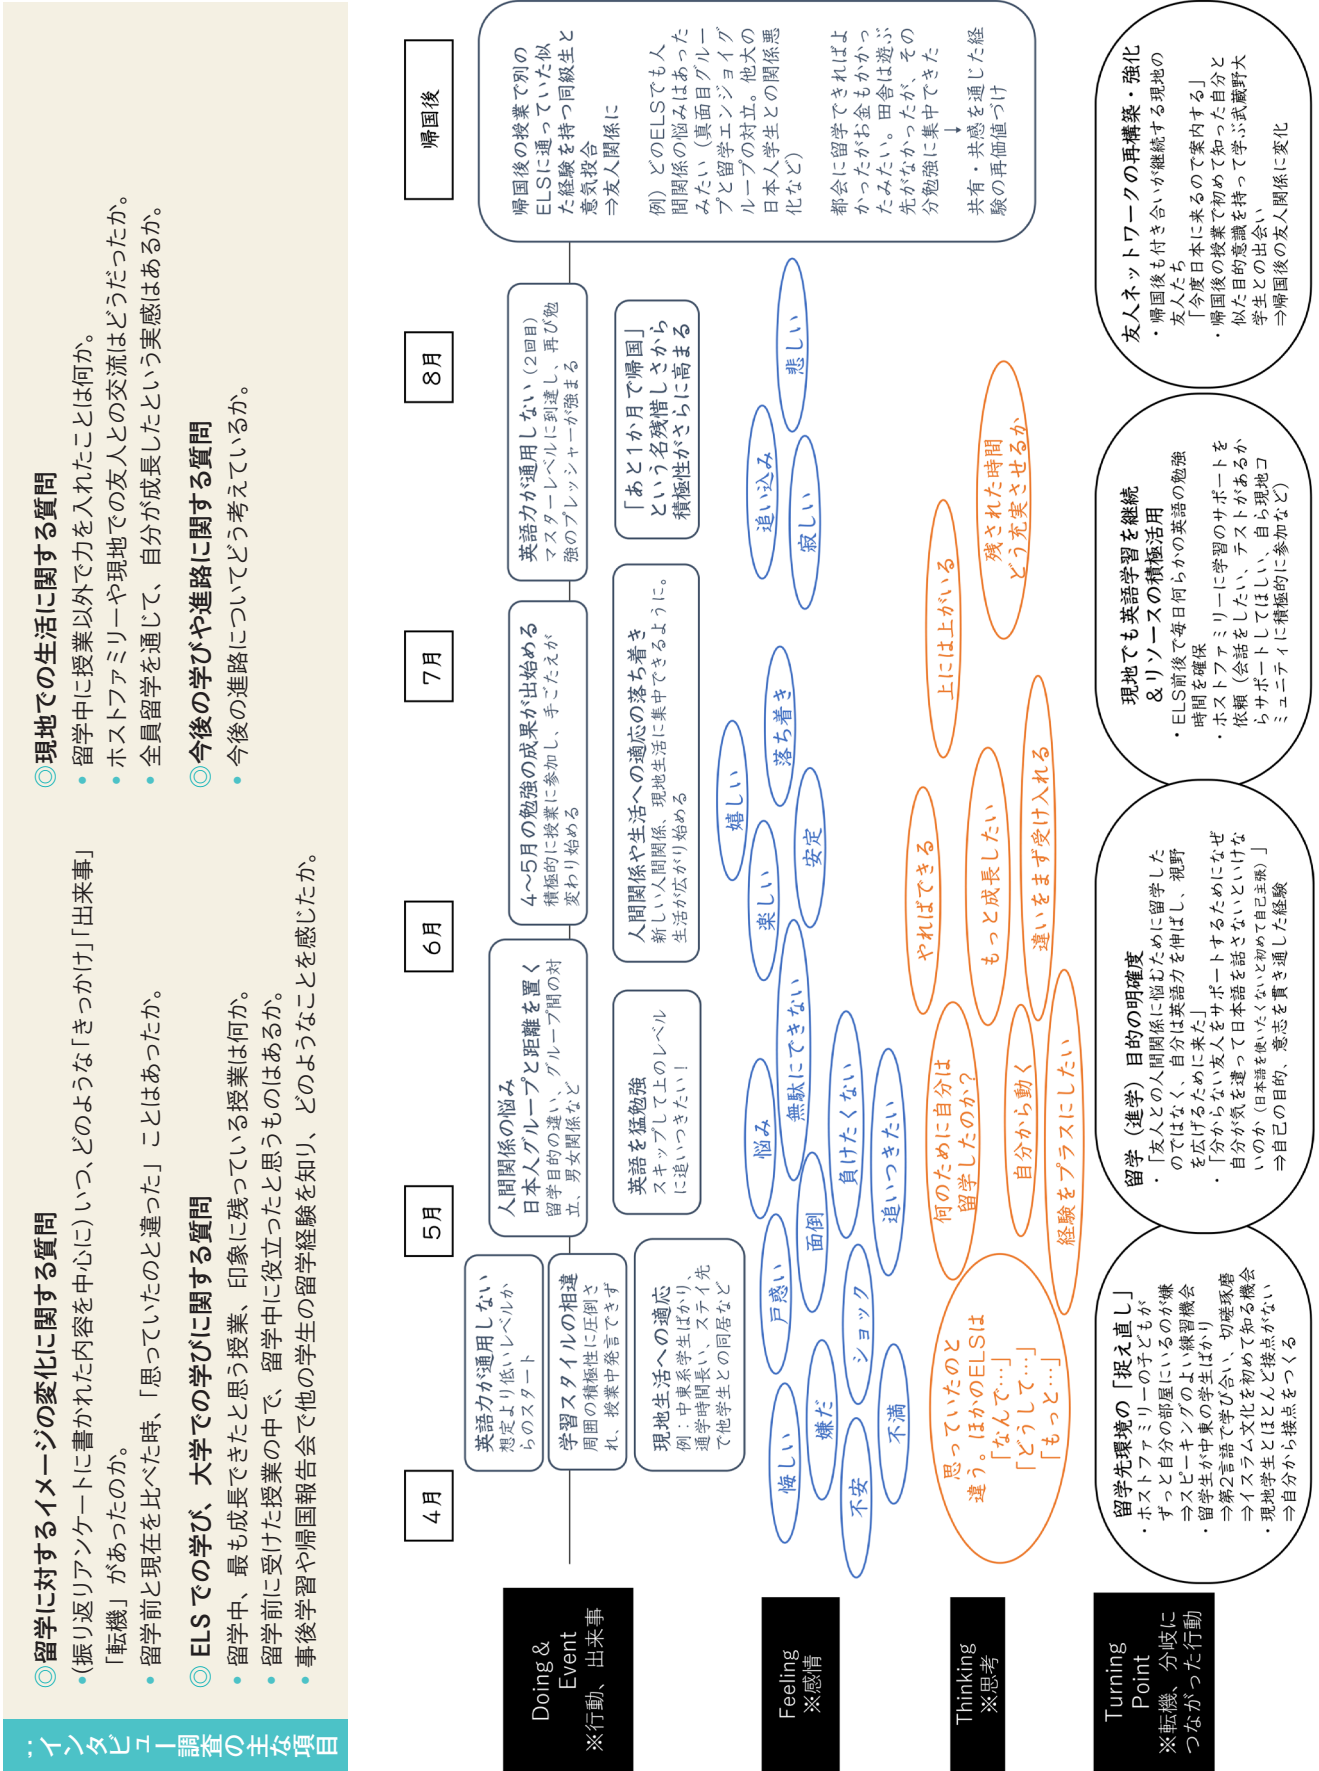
: インタビュー調査の主な項目

◎留学に対するイメージの変化に関する質問
・(振り返りアンケートに書かれた内容を中心に) いつ、どのような「きっかけ」「出来事」「転機」があったのか。
・留学前と現在を比べた時、「思っていたのと違った」ことはあったか。

◎ELSでの学び、大学での学びに関する質問
・留学中、最も成長できたと思う授業、印象に残っている授業は何か。
・留学前に受けた授業の中で、留学中に役立ったと思うものはあるか。
・事後学習や帰国報告会で他の学生の留学経験を知り、どのようなことを感じたか。

◎現地での生活に関する質問
・留学中に授業以外で力を入れたことは何か。
・ホストファミリーや現地での友人との交流はどうだったか。
・全員留学を通じて、自分が成長したという実感はあるか。

◎今後の学びや進路に関する質問
・今後の進路についてどう考えているか。

Doing & Event ※行動、出来事

Feeling ※感情

Thinking ※思考

Turning Point ※転機、分岐につながった行動

4月 5月 6月 7月 8月 帰国後

英語力が通用しない
想定より低いレベルからのスタート

学習スタイルの相違
周囲の積極性に圧倒され、授業中発言できず

現地生活への適応
例：中東系学生ばかり、通学時間長い、ステイ先で他学生との同居など

人間関係の悩み
日本人グループと距離を置く
留学目的の違い、グループ間の対立、男女関係など

英語を猛勉強
スキップして上のレベルに追いつきたい！

4～5月の勉強の成果が出始める
積極的に授業に参加し、手ごたえが変わり始める

人間関係や生活への適応の落ち着き
新しい人間関係、現地生活に集中できるように。生活が広がり始める

英語力が通用しない(2回目)
マスターレベルに到達し、再び勉強のプレッシャーが強まる

「あと1か月で帰国」という名残惜しさから積極性がさらに高まる

帰国後の授業で別のELSに通っていた似た経験を持つ同級生と意気投合
⇒友人関係に

例）どのELSでも人間関係の悩みはあったみたい（真面目グループと留学エンジョイグループの対立、他大の日本人学生との関係悪化など）

都会に留学できればよかったがお金もかかったみたい。田舎は遊ぶ先がなかったが、その分勉強に集中できた
↓
共有・共感を通じた経験の再価値づけ

悔しい 嫌だ 不安 戸惑い ショック 不満 悩み 面倒 無駄にできない 負けたくない 追いつきたい 楽しい 嬉しい 安定 落ち着き 追い込み 寂しい 悲しい

思っていたのと違う。ほかのELSは「なんで…」「どうして…」「もっと…」

何のために自分は留学したのか？
自分から動く
経験をプラスにしたい
やればできる
もっと成長したい
違いをまず受け入れる
上には上がいる
残された時間どう充実させるか

留学先環境の「捉え直し」
・ホストファミリーの子どもがずっと自分の部屋にいるのが嫌
⇒スピーキングのよい練習機会
・留学生が中東の学生ばかり
⇒第2言語で学び合い、切磋琢磨
⇒イスラム文化を初めて知る機会
・現地学生とはほとんど接点がない
⇒自分から接点をつくる

留学（進学）目的の明確化
・「友人との人間関係に悩むために留学したのではなく、自分は英語力を伸ばし、視野を広げるために来た」
・「分からない友人をサポートするためになぜ自分が気を遣って日本語を話さないといけないのか（日本語を使いたくないと初めて自己主張）」
⇒自己の目的、意志を貫き通した経験

現地でも英語学習を継続＆リソースの積極活用
・ELS前後で毎日何らかの英語の勉強時間を確保
・ホストファミリーに学習のサポートを依頼（会話をしたい、テストがあるからサポートしてほしい、自ら現地コミュニティに積極的に参加など）

友人ネットワークの再構築・強化
・帰国後も付き合いが継続する現地の友人たち
「今度日本に来るので案内する」
・帰国後の授業で初めて知った自分と似た目的意識を持って学ぶ武蔵野大学生との出会い
⇒帰国後の友人関係に変化